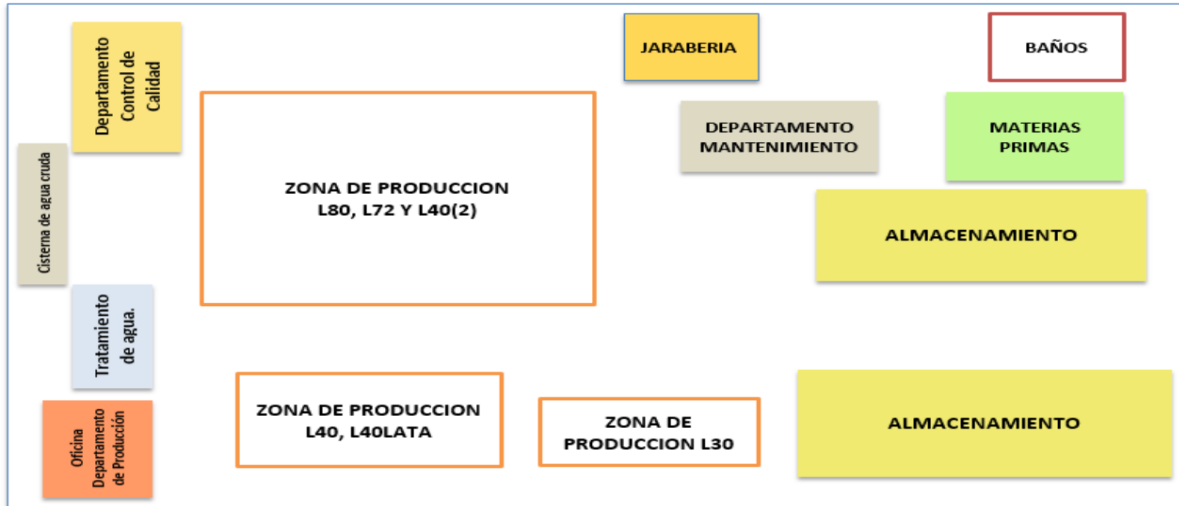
Departamento Control de Calidad

Cisterna de agua cruda

Tratamiento de agua.

Oficina Departamento de Producción

ZONA DE PRODUCCION L80, L72 Y L40(2)

JARABERIA

BAÑOS

DEPARTAMENTO MANTENIMIENTO

MATERIAS PRIMAS

ALMACENAMIENTO

ZONA DE PRODUCCION L40, L40LATA

ZONA DE PRODUCCION L30

ALMACENAMIENTO